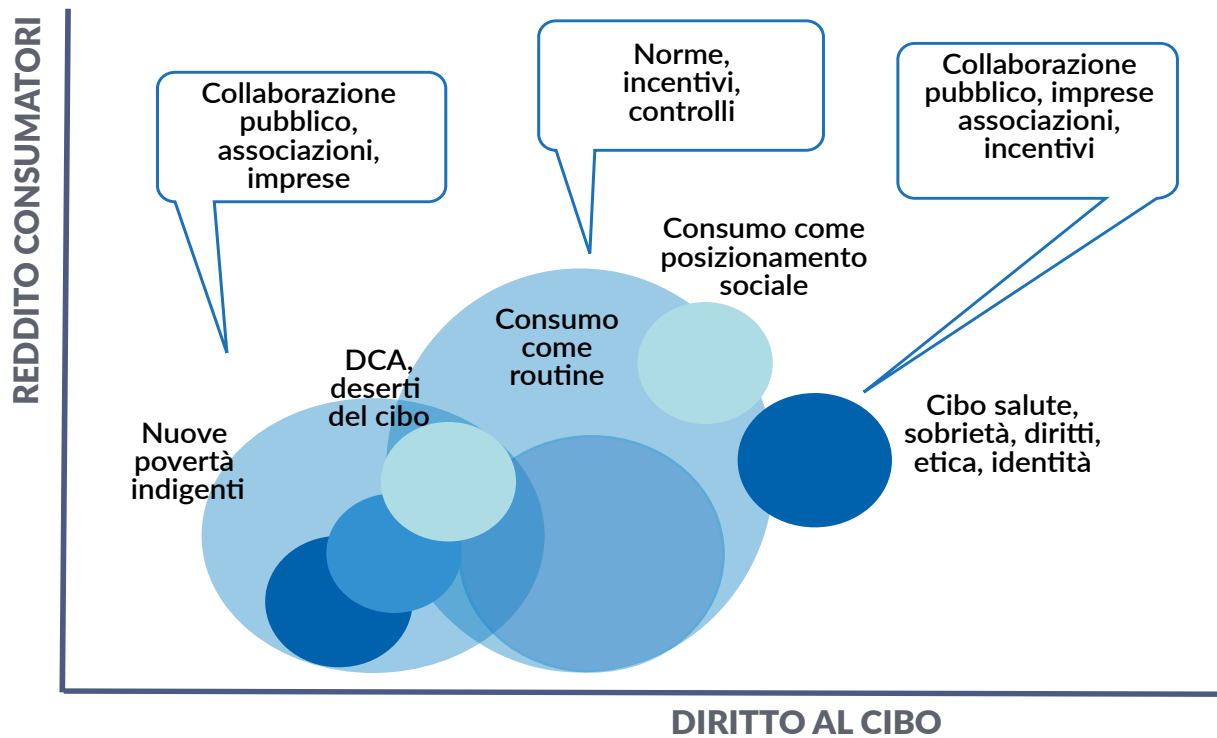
REDDITO CONSUMATORI

Collaborazione pubblico, associazioni, imprese

Norme, incentivi, controlli

Collaborazione pubblico, imprese associazioni, incentivi

Consumo come posizionamento sociale

Consumo come routine

DCA, deserti del cibo

Nuove povertà indigenti

Cibo salute, sobrietà, diritti, etica, identità

DIRITTO AL CIBO